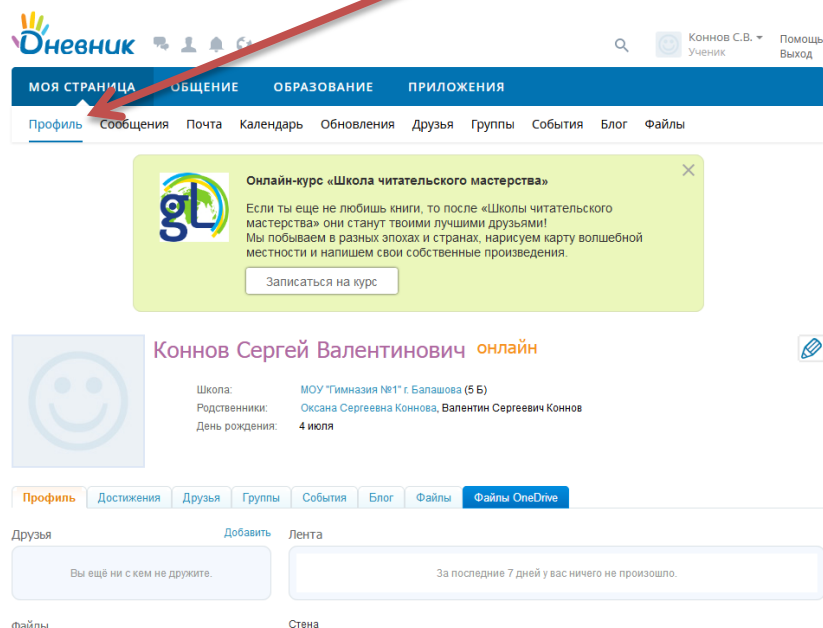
Дневник

Коннов С.В. ▾
Ученик

Помощь
Выход

МОЯ СТРАНИЦА ОБЩЕНИЕ ОБРАЗОВАНИЕ ПРИЛОЖЕНИЯ

Профиль Сообщения Почта Календарь Обновления Друзья Группы События Блог Файлы

gL

Онлайн-курс «Школа читательского мастерства»

Если ты еще не любишь книги, то после «Школы читательского мастерства» они станут твоими лучшими друзьями!
Мы побываем в разных эпохах и странах, нарисуем карту волшебной местности и напишем свои собственные произведения.

Записаться на курс

Коннов Сергей Валентинович онлайн

Школа: МОУ "Гимназия №1" г. Балашова (5 Б)
Родственники: Оксана Сергеевна Коннова, Валентин Сергеевич Коннов
День рождения: 4 июля

Профиль Достижения Друзья Группы События Блог Файлы Файлы OneDrive

Друзья
Добавить

Вы ещё ни с кем не дружите.

Лента

За последние 7 дней у вас ничего не произошло.

Файлы

Стена